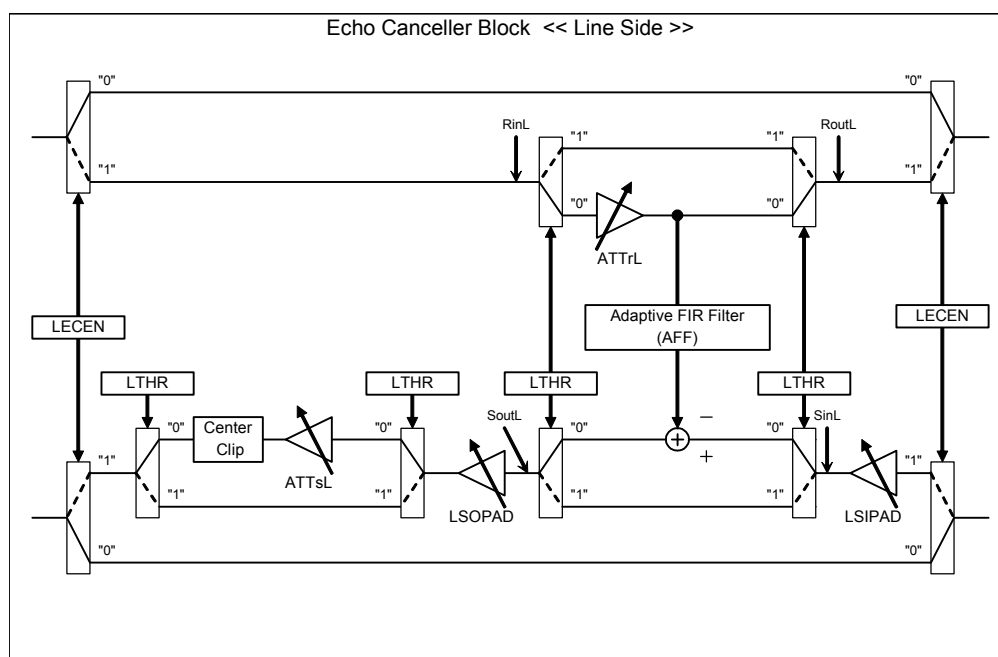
Echo Canceller Block << Line Side >>

"0"
"0"
RinL
"1"
"1"
RoutL
"1"
"1"
"1"
"0"
"0"
ATTrL
LECEN
Adaptive FIR Filter (AFF)
LECEN
LTHR
LTHR
LTHR
LTHR
"0"
Center Clip
"0"
SoutL
"0"
−
"0"
SinL
"1"
+
"1"
"1"
"1"
ATTsL
"1"
"1"
"1"
LSOPAD
LSIPAD
"0"
"0"